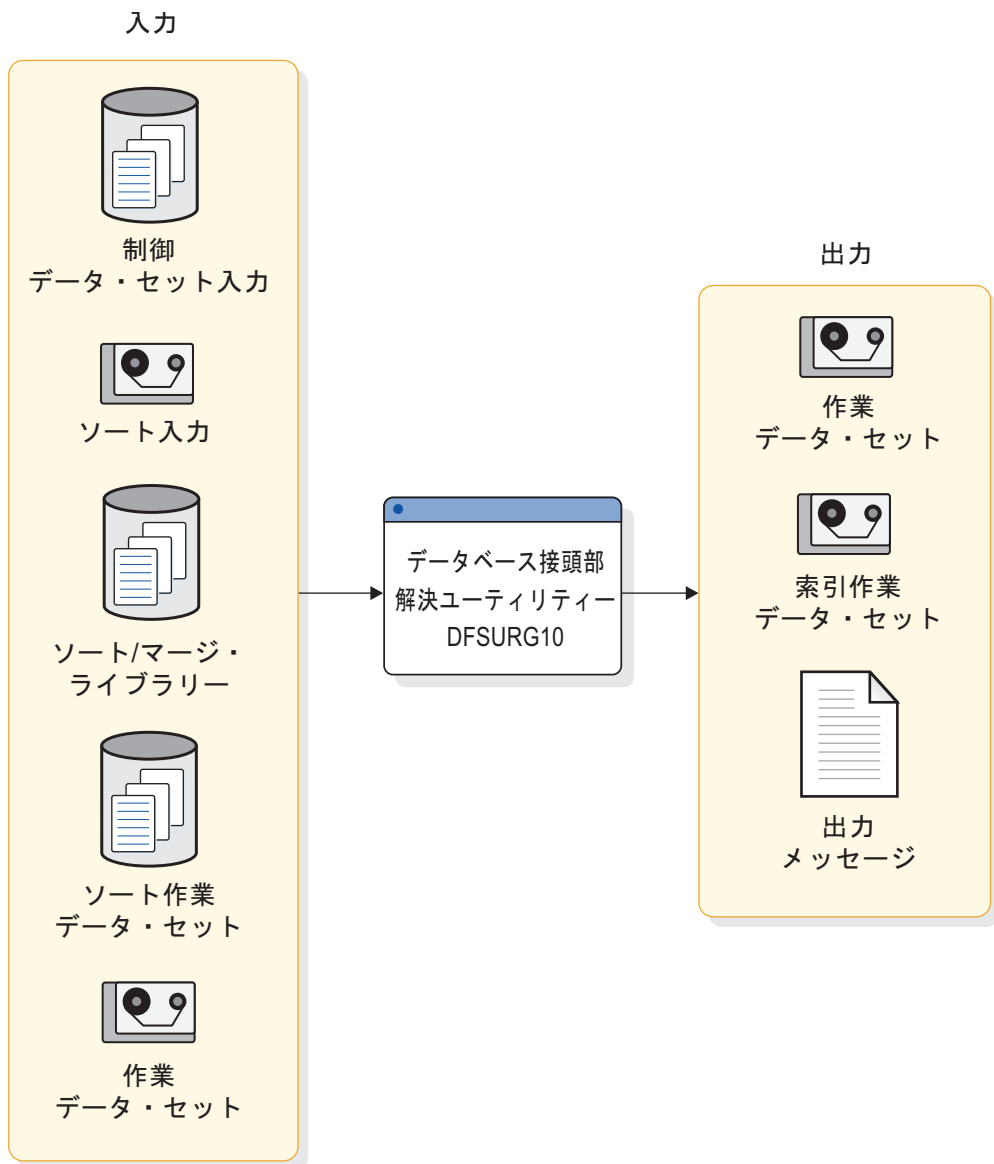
入力

制御
データ・セット入力

ソート入力

ソート/マージ・
ライブラリー

ソート作業
データ・セット

作業
データ・セット

データベース接頭部
解決ユーティリティー
DFSURG10

出力

作業
データ・セット

索引作業
データ・セット

出力
メッセージ